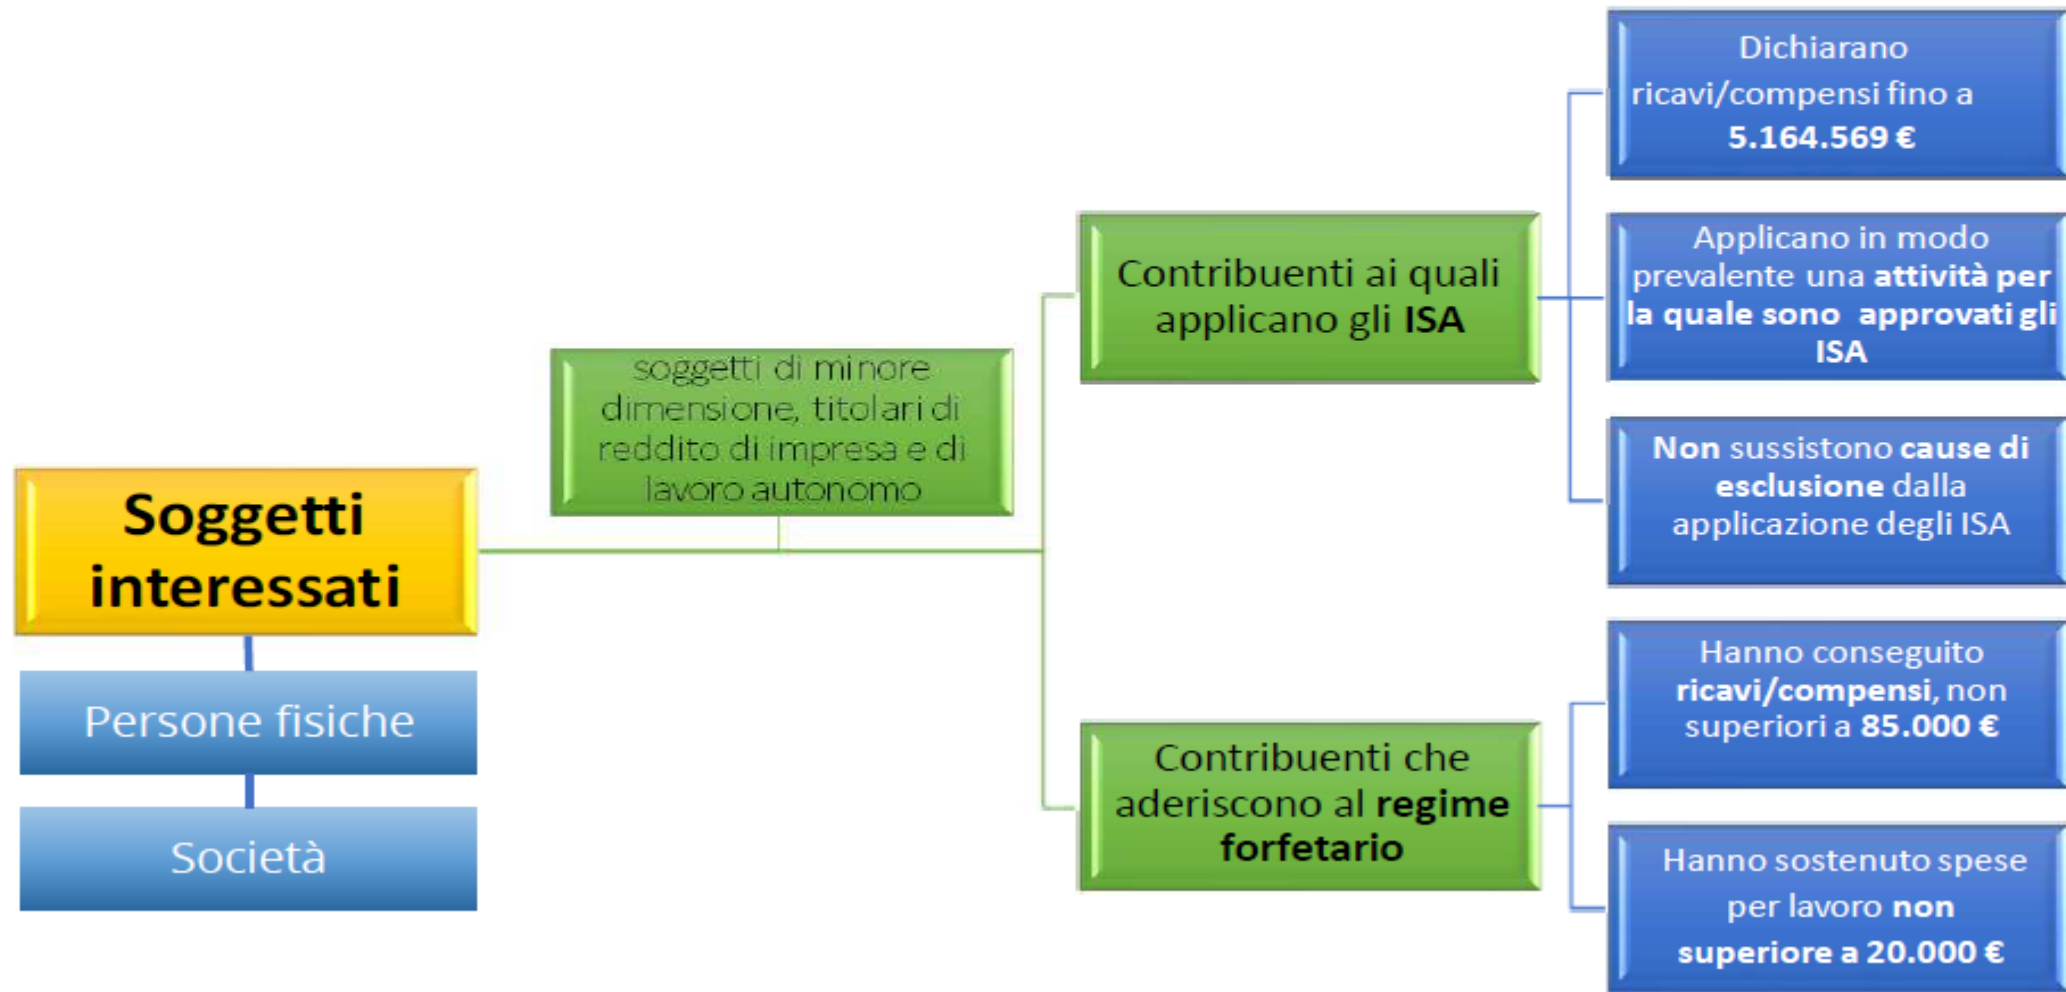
Soggetti interessati

Persone fisiche

Società

soggetti di minore dimensione, titolari di reddito di impresa e di lavoro autonomo

Contribuenti ai quali applicano gli ISA

Dichiarano ricavi/compensi fino a 5.164.569 €

Applicano in modo prevalente una attività per la quale sono approvati gli ISA

Non sussistono cause di esclusione dalla applicazione degli ISA

Contribuenti che aderiscono al regime forfetario

Hanno conseguito ricavi/compensi, non superiori a 85.000 €

Hanno sostenuto spese per lavoro non superiore a 20.000 €